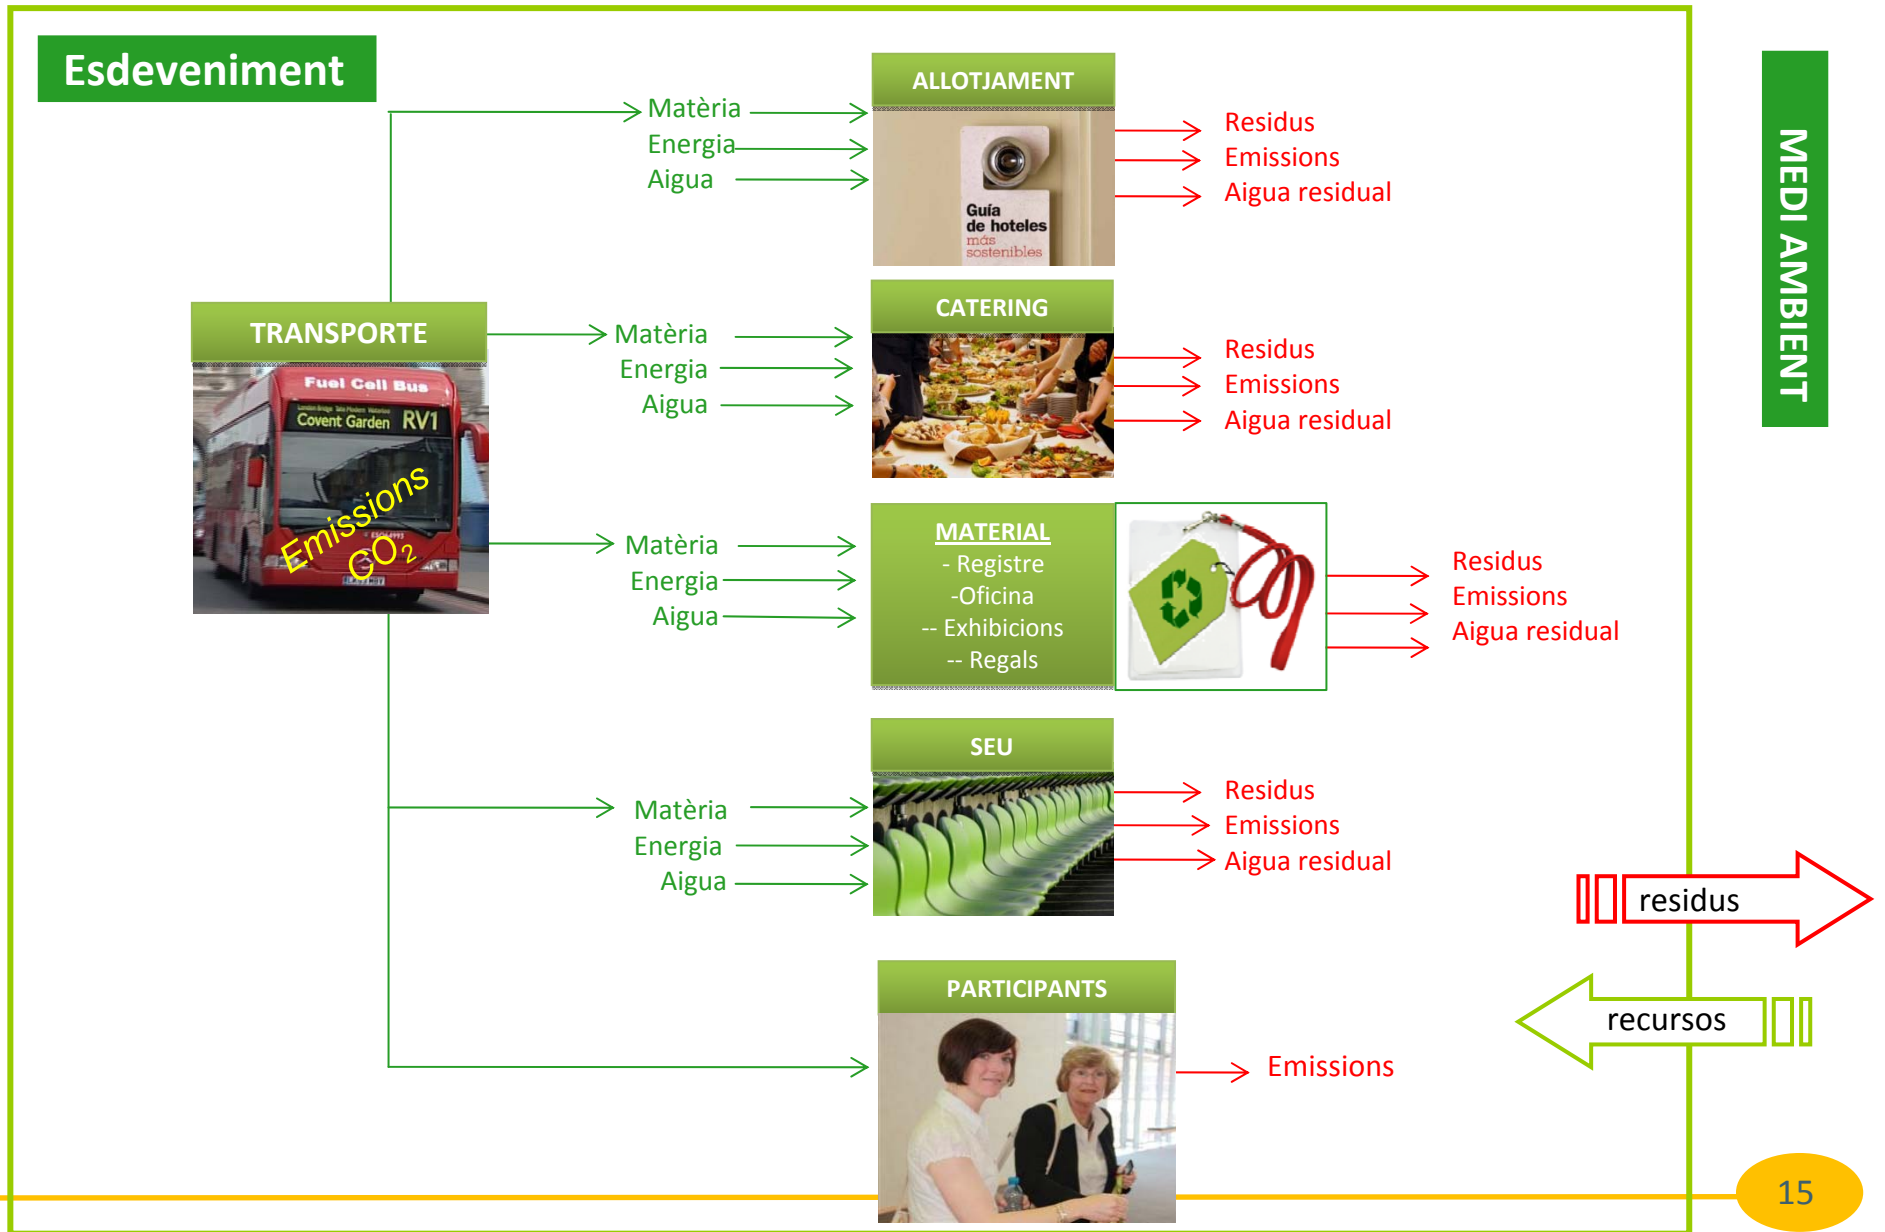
Esdeveniment

Matèria
Energia
Aigua

ALLOTJAMENT

Guía de hoteles más sostenibles

Residus
Emissions
Aigua residual

MEDI AMBIENT

TRANSPORTE

Fuel Cell Bus
Covent Garden RV1

Emissions $CO_2$

Matèria
Energia
Aigua

CATERING

Residus
Emissions
Aigua residual

Matèria
Energia
Aigua

MATERIAL
- Registre
-Oficina
-- Exhibicions
-- Regals

Residus
Emissions
Aigua residual

Matèria
Energia
Aigua

SEU

Residus
Emissions
Aigua residual

residus

recursos

PARTICIPANTS

Emissions

15